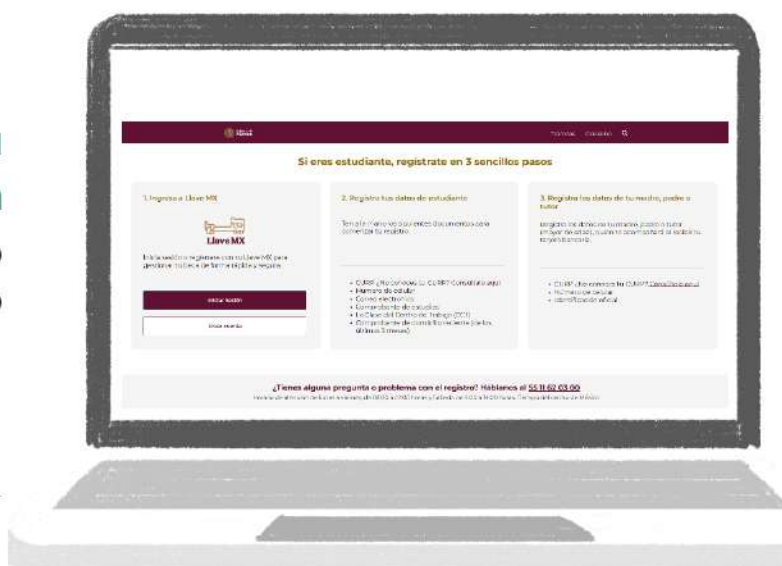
Trámites Gobierno

Si eres estudiante, regístrate en 3 sencillos pasos

1. Ingresa a Llave MX

Llave MX

Inicia sesión o regístrate con tu Llave MX para gestionar tu beca de forma rápida y segura.

Iniciar sesión

Crear cuenta

2. Registra tus datos de estudiante

Ten a la mano los siguientes documentos para comenzar tu registro:

• CURP (¿No conoces tu CURP? Consúltala aquí)
• Número de celular
• Correo electrónico
• Comprobante de estudios
• La Clave del Centro de Trabajo (CCT)
• Comprobante de domicilio reciente (de los últimos 3 meses)

3. Registra los datos de tu madre, padre o tutor

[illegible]

• CURP (¿No conoces tu CURP? Consúltala aquí)
• Número de celular
• Identificación oficial

¿Tienes alguna pregunta o problema con el registro? Háblanos al 55 11 62 03 00

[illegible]